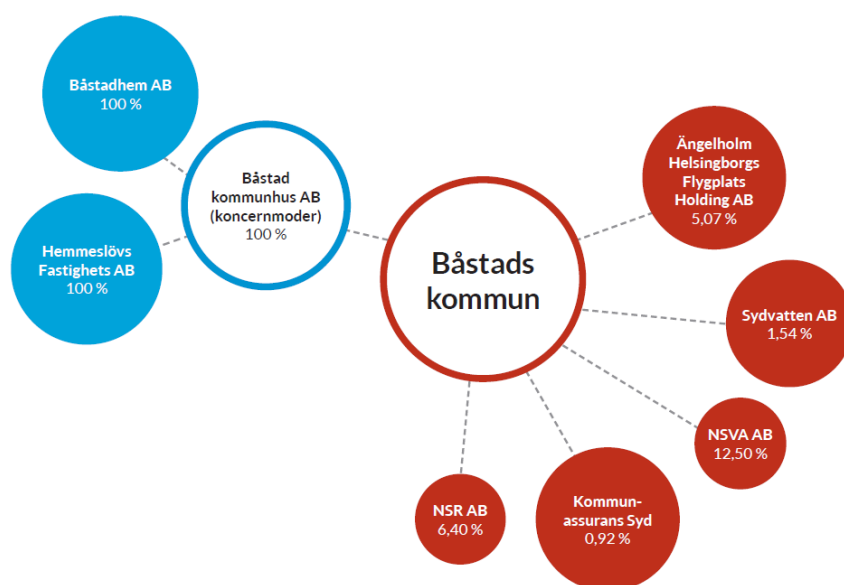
Båstadhem AB
100 %

Hemmeslövs Fastighets AB
100 %

Båstad kommunhus AB (koncernmoder)
100 %

Båstads kommun

Ängelholm Helsingborgs Flygplats Holding AB
5,07 %

Sydvatten AB
1,54 %

NSVA AB
12,50 %

Kommunassurans Syd
0,92 %

NSR AB
6,40 %